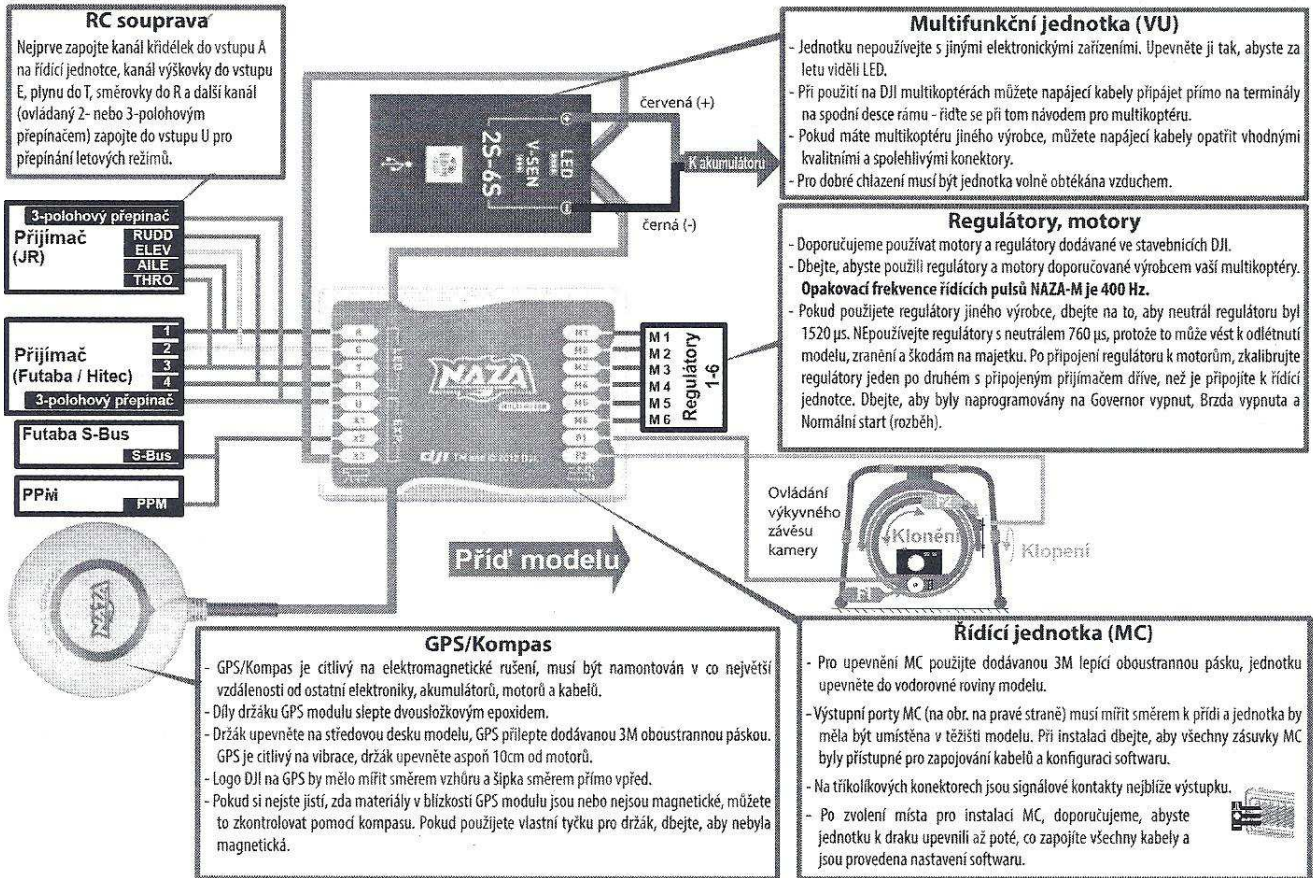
RC souprava

Nejprve zapojte kanál křidélek do vstupu A na řídící jednotce, kanál výškovky do vstupu E, plynu do T, směrovky do R a další kanál (ovládaný 2- nebo 3-polohovým přepínačem) zapojte do vstupu U pro přepínání letových režimů.

3-polohový přepínač
Přijímač (JR)
RUDD
ELEV
AILE
THRO

Přijímač (Futaba / Hitec)
1
2
3
4
3-polohový přepínač

Futaba S-Bus
S-Bus

PPM
PPM

červená (+)
černá (-)
LED
V-SEN
2S-6S
K akumulátoru

A
E
T
R
U
X1
X2
X3
M1
M2
M3
M4
M5
M6
F1
F2
NAZA

M 1
M 2
M 3
M 4
M 5
M 6
Regulátory 1-6

Multifunkční jednotka (VU)

- Jednotku nepoužívejte s jinými elektronickými zařízeními. Upevněte ji tak, abyste za letu viděli LED.
- Při použití na DJI multikoptérách můžete napájecí kabely připájet přímo na terminály na spodní desce rámu - řiďte se při tom návodem pro multikoptéru.
- Pokud máte multikoptéru jiného výrobce, můžete napájecí kabely opatřit vhodnými kvalitními a spolehlivými konektory.
- Pro dobré chlazení musí být jednotka volně obtékána vzduchem.

Regulátory, motory

- Doporučujeme používat motory a regulátory dodávané ve stavebnicích DJI.
- Dbejte, abyste použili regulátory a motory doporučované výrobcem vaší multikoptéry. Opakovací frekvence řídících pulsů NAZA-M je 400 Hz.
- Pokud použijete regulátory jiného výrobce, dbejte na to, aby neutrál regulátoru byl 1520 µs. NEpoužívejte regulátory s neutrálem 760 µs, protože to může vést k odlétnutí modelu, zranění a škodám na majetku. Po připojení regulátorů k motorům, zkalibrujte regulátory jeden po druhém s připojeným přijímačem dříve, než je připojíte k řídící jednotce. Dbejte, aby byly naprogramovány na Governor vypnut, Brzda vypnuta a Normální start (rozběh).

Ovládání výkyvného závěsu kamery
Klonění
Klopení
F2
F1

Příď modelu

GPS/Kompas

- GPS/Kompas je citlivý na elektromagnetické rušení, musí být namontován v co největší vzdálenosti od ostatní elektroniky, akumulátorů, motorů a kabelů.
- Díly držáku GPS modulu slepte dvousložkovým epoxidem.
- Držák upevněte na středovou desku modelu, GPS přilepte dodávanou 3M oboustrannou páskou. GPS je citlivý na vibrace, držák upevněte aspoň 10cm od motorů.
- Logo DJI na GPS by mělo mířit směrem vzhůru a šipka směrem přímo vpřed.
- Pokud si nejste jistí, zda materiály v blízkosti GPS modulu jsou nebo nejsou magnetické, můžete to zkontrolovat pomocí kompasu. Pokud použijete vlastní tyčku pro držák, dbejte, aby nebyla magnetická.

Řídící jednotka (MC)

- Pro upevnění MC použijte dodávanou 3M lepící oboustrannou pásku, jednotku upevněte do vodorovné roviny modelu.
- Výstupní porty MC (na obr. na pravé straně) musí mířit směrem k přídi a jednotka by měla být umístěna v těžišti modelu. Při instalaci dbejte, aby všechny zásuvky MC byly přístupné pro zapojování kabelů a konfiguraci softwaru.
- Na tříkolíkových konektorech jsou signálové kontakty nejblíže výstupku.
- Po zvolení místa pro instalaci MC, doporučujeme, abyste jednotku k draku upevnili až poté, co zapojíte všechny kabely a jsou provedena nastavení softwaru.